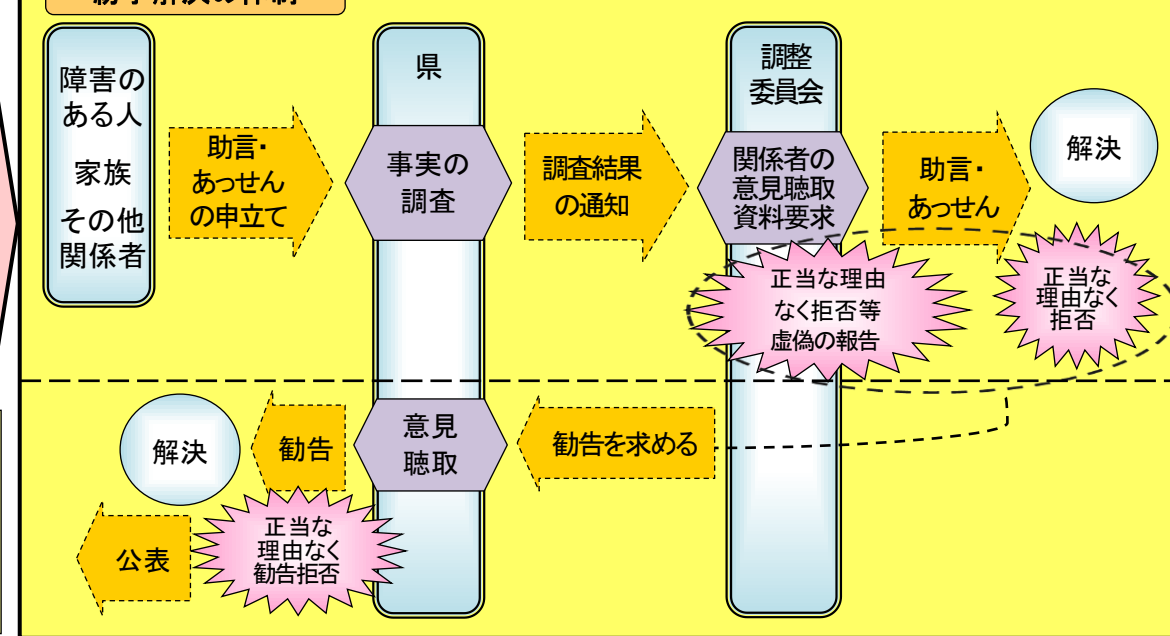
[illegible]

障害のある人
家族
その他関係者

助言・あっせんの申立て

県

事実の調査

調査結果の通知

調整委員会

関係者の意見聴取資料要求

助言・あっせん

解決

正当な理由なく拒否等虚偽の報告

正当な理由なく拒否

解決

勧告

意見聴取

勧告を求める

公表

正当な理由なく勧告拒否